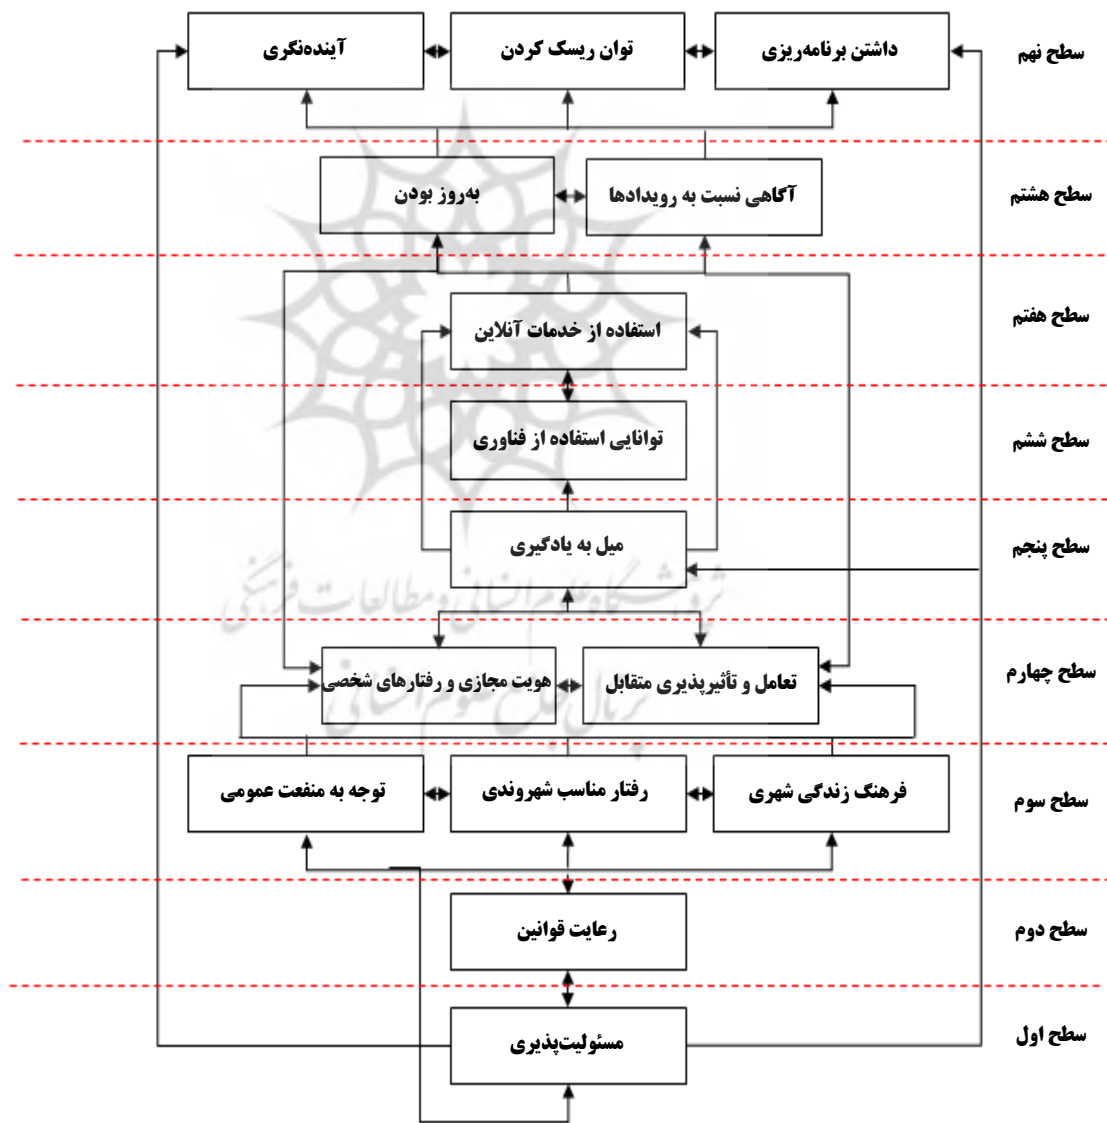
سطح نهم
داشتن برنامه‌ریزی
توان ریسک کردن
آینده‌نگری

سطح هشتم
آگاهی نسبت به رویدادها
به‌روز بودن

سطح هفتم
استفاده از خدمات آنلاین

سطح ششم
توانایی استفاده از فناوری

سطح پنجم
میل به یادگیری

سطح چهارم
تعامل و تأثیرپذیری متقابل
هویت مجازی و رفتارهای شخصی

سطح سوم
فرهنگ زندگی شهری
رفتار مناسب شهروندی
توجه به منفعت عمومی

سطح دوم
رعایت قوانین

سطح اول
مسئولیت‌پذیری

پژوهشگاه علوم انسانی و مطالعات فرهنگی
پرتال جامع علوم انسانی